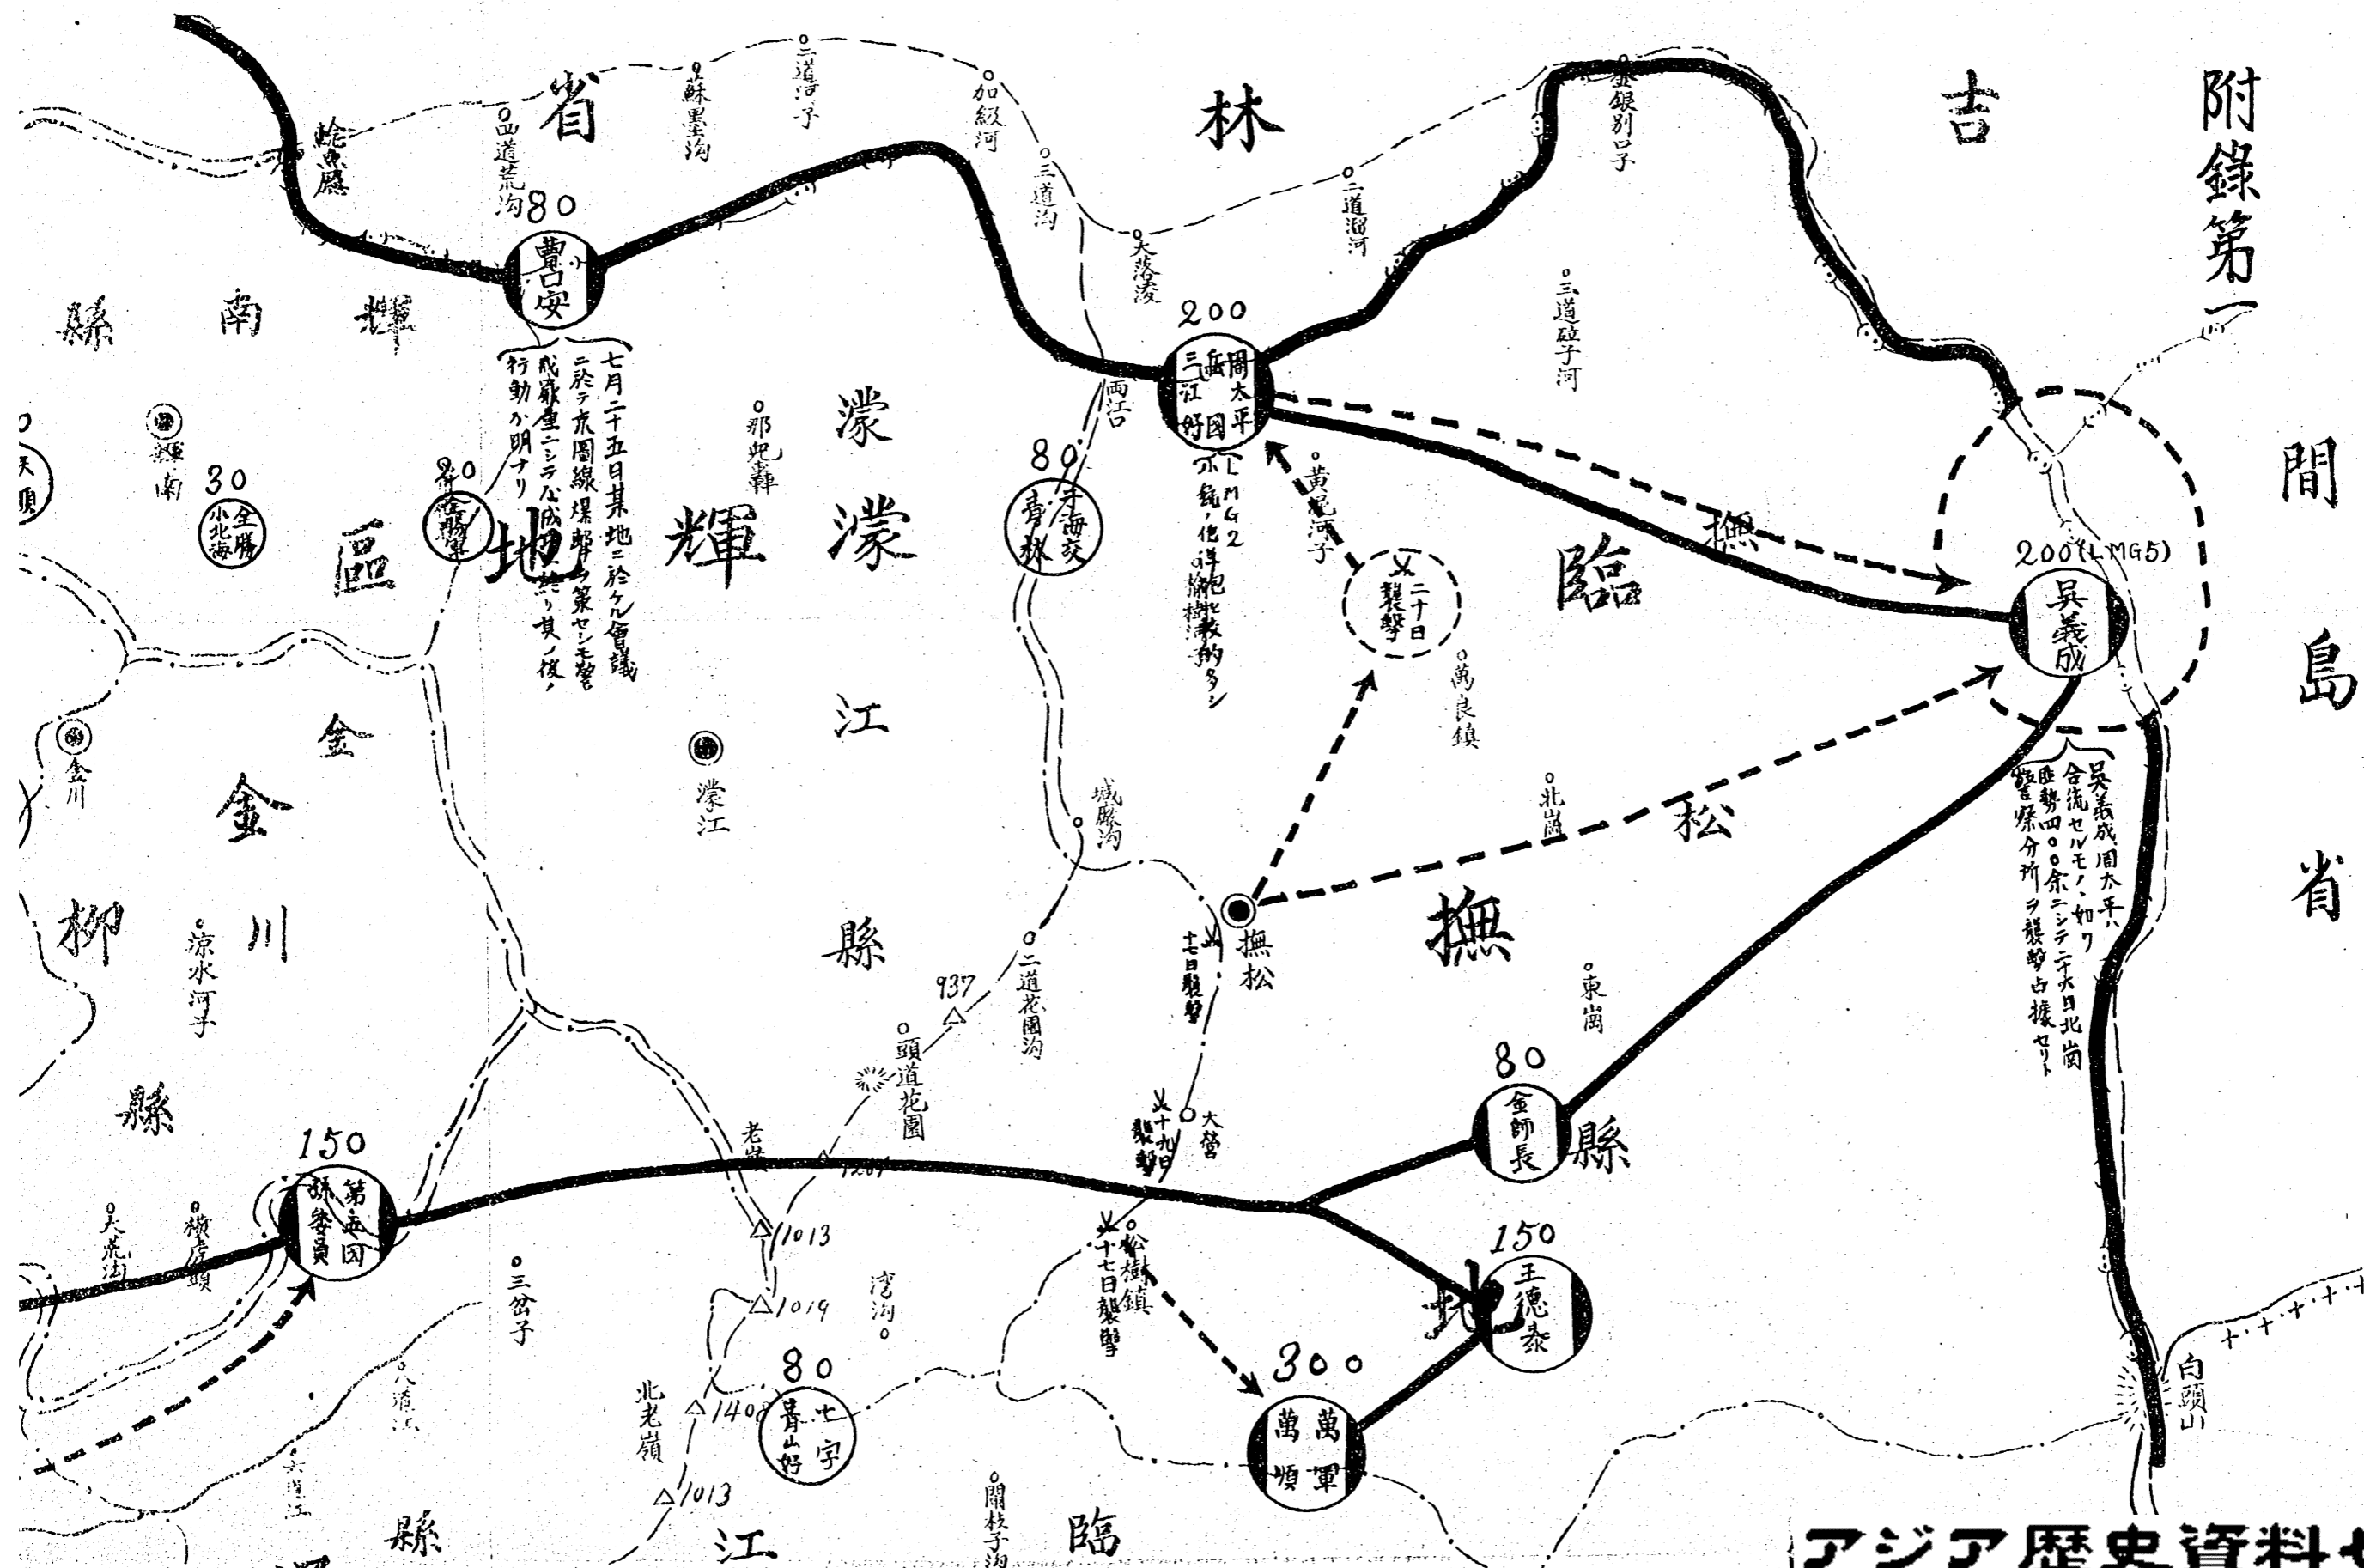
附錄第一

吉 林 省

間島省

蒙江縣

輝南縣

金川縣

柳河縣

撫松縣

臨江縣

長白縣

蛤螞河

四道荒溝

蘇里密溝

二道河子

加級河

三道溝

大蒲柴河

二道溜河

金銀別口子

三道砬子河

80
曹國安

200
周太平
三江好
岳國

七月二十五日某地ニ於ケル會議ニ於テ東南滿ヲ爆破スル策ヲ決定セリ蒙江縣ニ於テハ成功ノ後ノ行動カ明ナリ

LMG 2
ノ外輕機關銃ヲ携行ス

黃泥河子

二十日襲擊

萬良鎮

北崗

200 (LMG 5)
吳義成

吳義成、周太平ハ合流セルモノノ如ク匪勢四〇〇余ニシテ二十六日北崗警察分所ヲ襲擊占據セリ

那爾轟

80
青林
海交

80
金勝

30
小北海
全勝

輝南

金川

涼水河子

濛江

城墻溝

撫松

十七日襲擊

東崗

二道花園溝

937

頭道花園

老嶺

1201

1013

1019

1408

1013

80
金師長

150
第五師團參謀

大荒溝

樺皮頭

三岔子

八道江

六道江

80
七字
青山好

150
王德泰

300
萬順
萬軍

十九日襲擊

大營

松樹鎮

十七日襲擊

灣溝

北老嶺

閘杖子溝

白頭山

アジア歴史資料